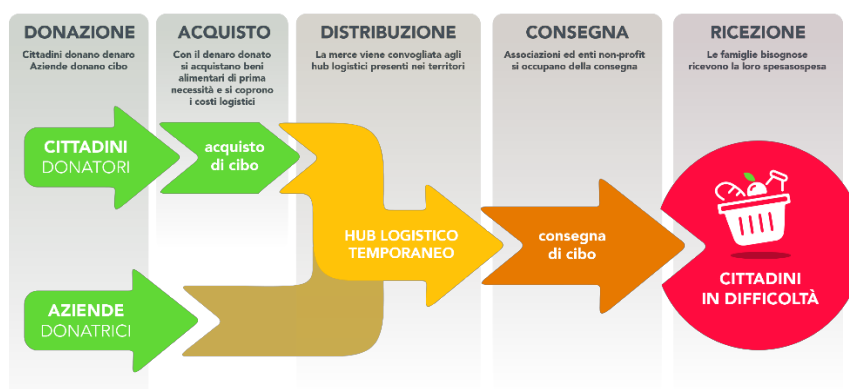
DONAZIONE
Cittadini donano denaro
Aziende donano cibo

ACQUISTO
Con il denaro donato si acquistano beni alimentari di prima necessità e si coprono i costi logistici

DISTRIBUZIONE
La merce viene convogliata agli hub logistici presenti nei territori

CONSEGNA
Associazioni ed enti non-profit si occupano della consegna

RICEZIONE
Le famiglie bisognose ricevono la loro spesasospesa

CITTADINI DONATORI

acquisto di cibo

HUB LOGISTICO TEMPORANEO

consegna di cibo

CITTADINI IN DIFFICOLTÀ

AZIENDE DONATRICI